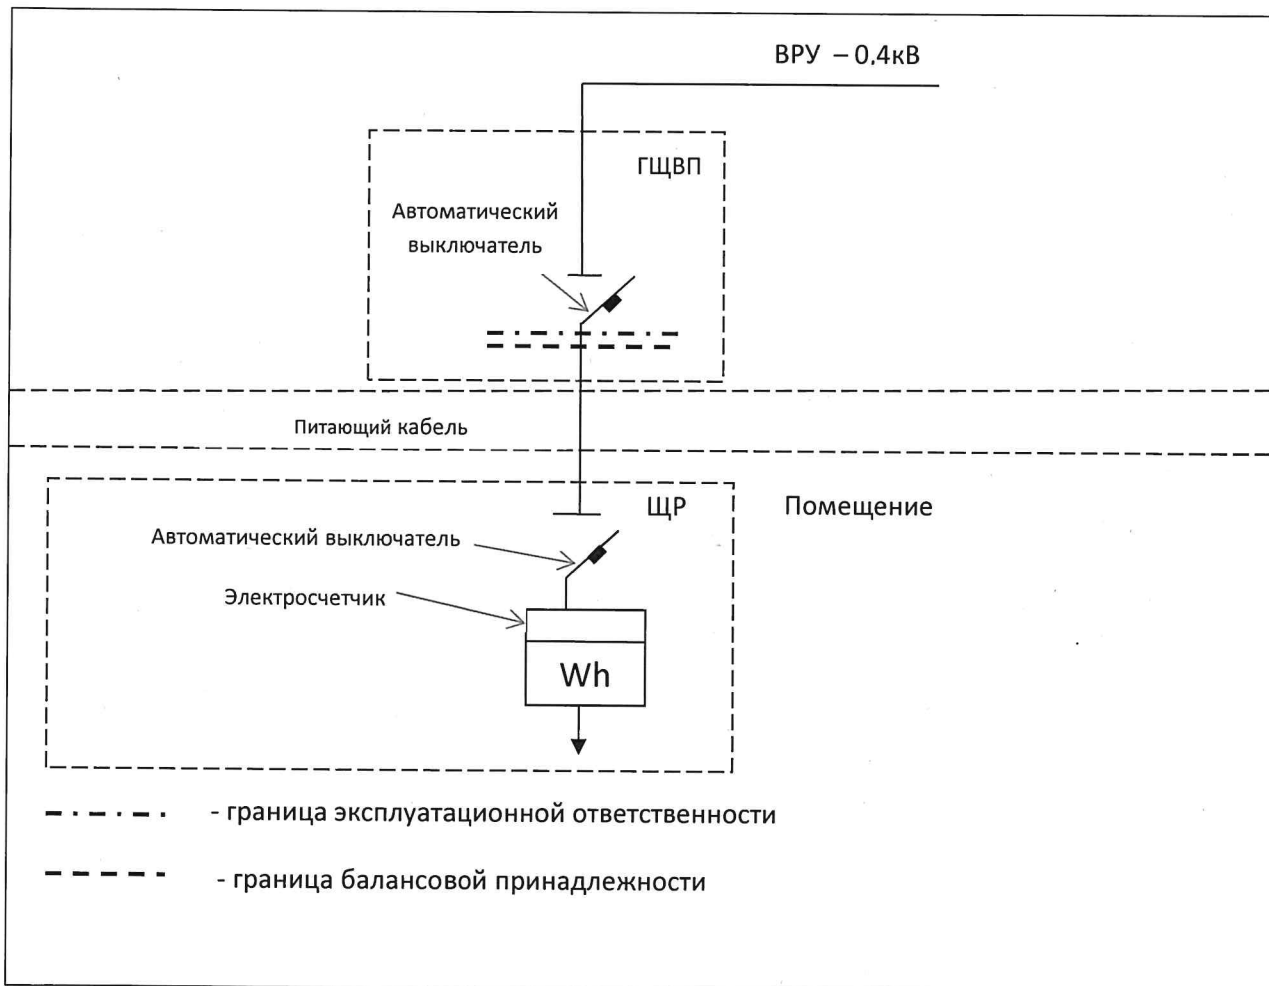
ВРУ – 0.4кВ

ГЩВП

Автоматический выключатель

Питающий кабель

ЩР

Помещение

Автоматический выключатель

Электросчетчик

Wh

- граница эксплуатационной ответственности

- граница балансовой принадлежности